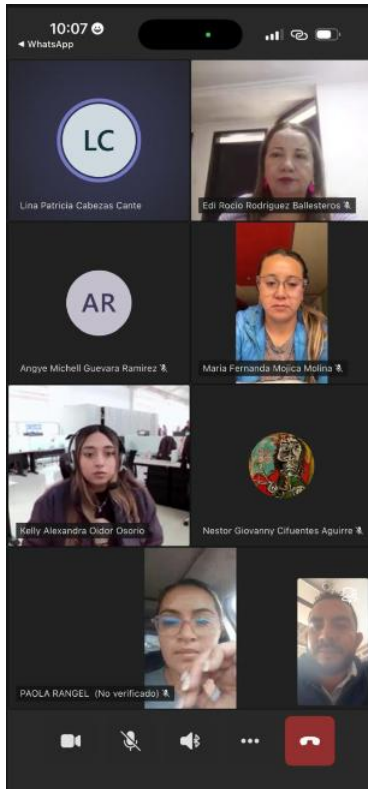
10:07
◀ WhatsApp

LC
Lina Patricia Cabezas Cante

Edi Rocio Rodriguez Ballesteros

AR
Angye Michell Guevara Ramirez

Maria Fernanda Mojica Molina

Kelly Alexandra Oidor Osorio

Nestor Giovanny Cifuentes Aguirre

PAOLA RANGEL (No verificado)